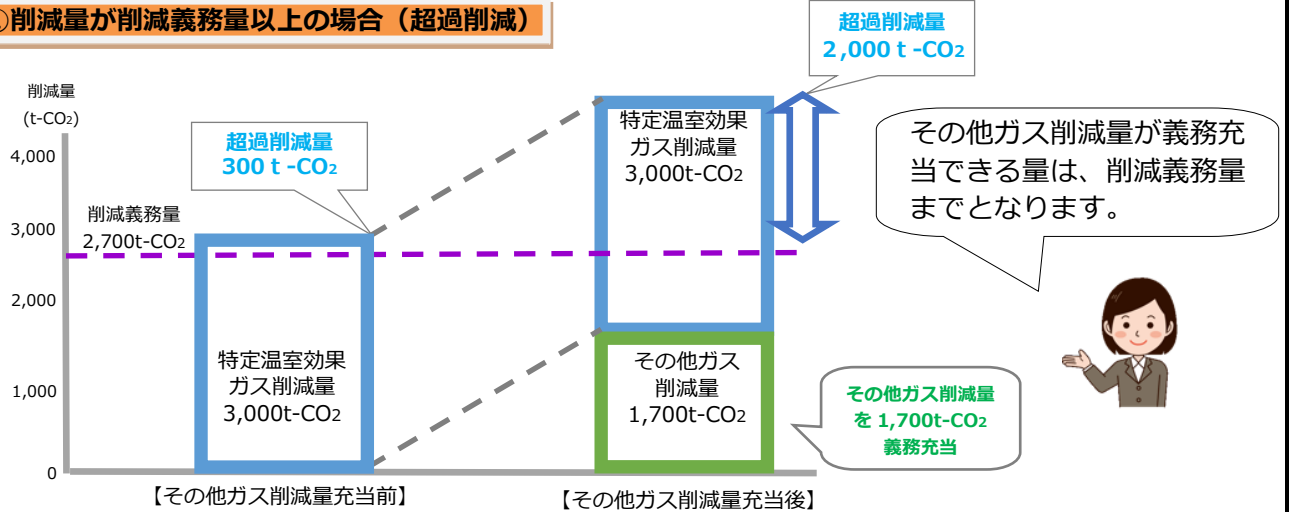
◎削減量が削減義務量以上の場合（超過削減）

削減量
(t-$CO_2$)
4,000
3,000
2,000
1,000
0

超過削減量
300 t -$CO_2$

削減義務量
2,700t-$CO_2$

特定温室効果
ガス削減量
3,000t-$CO_2$

超過削減量
2,000 t -$CO_2$

特定温室効果
ガス削減量
3,000t-$CO_2$

その他ガス
削減量
1,700t-$CO_2$

その他ガス削減量が義務充当できる量は、削減義務量までとなります。

その他ガス削減量
を 1,700t-$CO_2$
義務充当

【その他ガス削減量充当前】

【その他ガス削減量充当後】